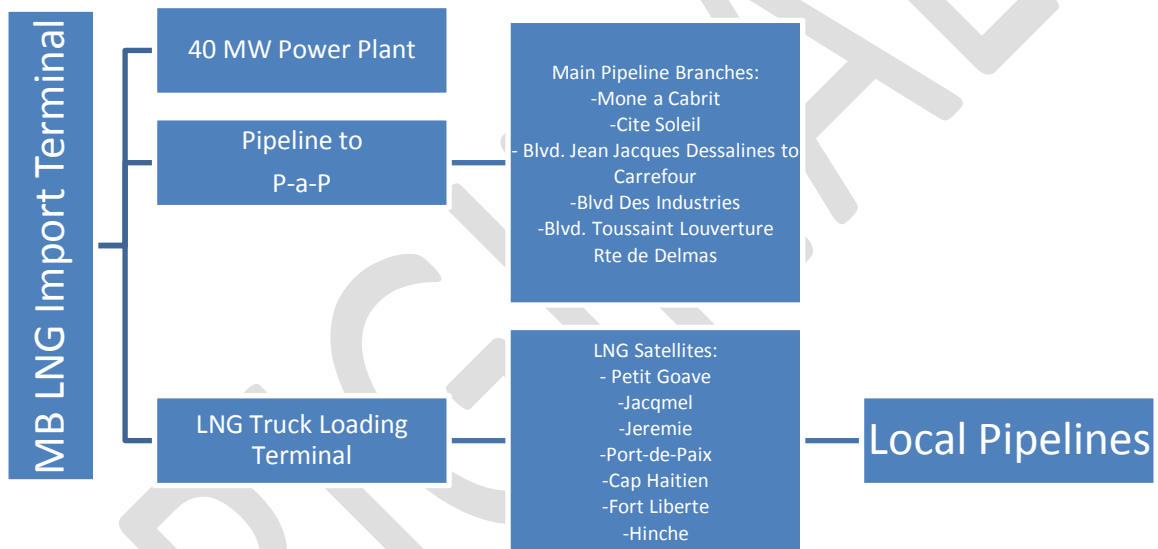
MB LNG Import Terminal

40 MW Power Plant

Pipeline to
P-a-P

LNG Truck Loading
Terminal

Main Pipeline Branches:
-Mone a Cabrit
-Cite Soleil
- Blvd. Jean Jacques Dessalines to Carrefour
-Blvd Des Industries
-Blvd. Toussaint Louverture
Rte de Delmas

LNG Satellites:
- Petit Goave
-Jacqmel
-Jeremie
-Port-de-Paix
-Cap Haitien
-Fort Liberte
-Hinche

Local Pipelines